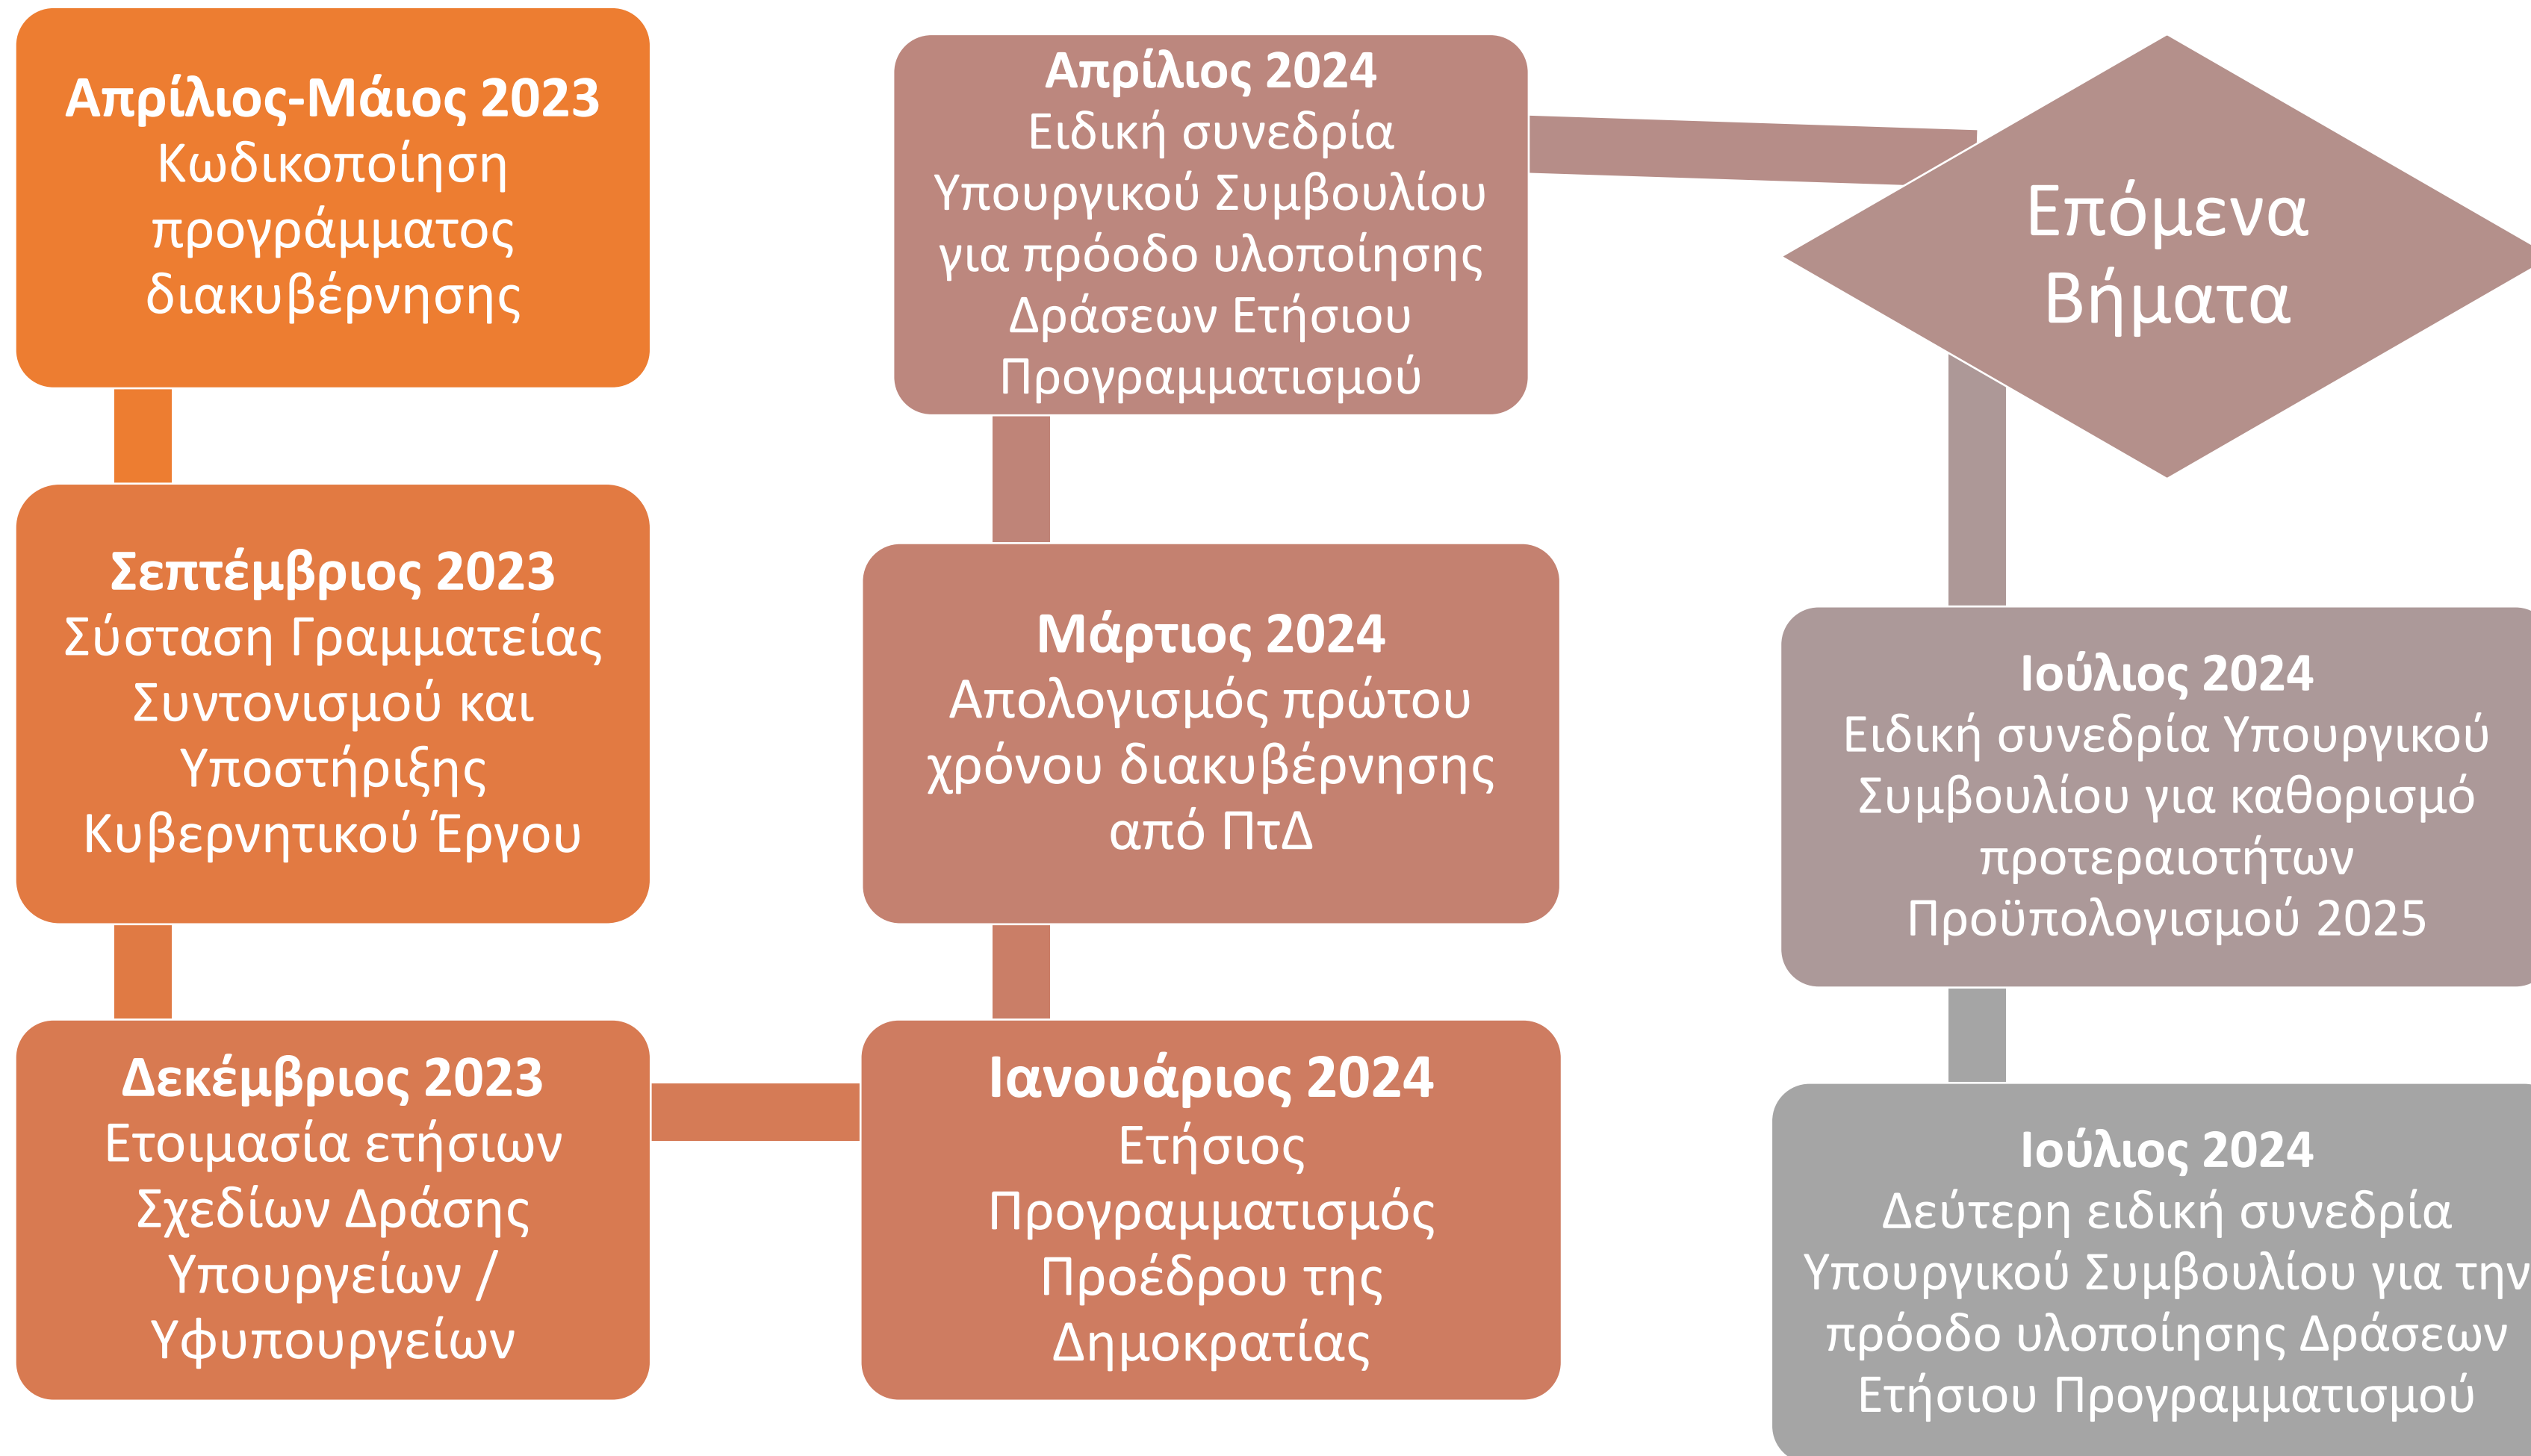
**Απρίλιος-Μάιος 2023**
Κωδικοποίηση προγράμματος διακυβέρνησης

**Σεπτέμβριος 2023**
Σύσταση Γραμματείας Συντονισμού και Υποστήριξης Κυβερνητικού Έργου

**Δεκέμβριος 2023**
Ετοιμασία ετήσιων Σχεδίων Δράσης Υπουργείων / Υφυπουργείων

**Ιανουάριος 2024**
Ετήσιος Προγραμματισμός Προέδρου της Δημοκρατίας

**Μάρτιος 2024**
Απολογισμός πρώτου χρόνου διακυβέρνησης από ΠτΔ

**Απρίλιος 2024**
Ειδική συνεδρία Υπουργικού Συμβουλίου για πρόοδο υλοποίησης Δράσεων Ετήσιου Προγραμματισμού

Επόμενα Βήματα

**Ιούλιος 2024**
Ειδική συνεδρία Υπουργικού Συμβουλίου για καθορισμό προτεραιοτήτων Προϋπολογισμού 2025

**Ιούλιος 2024**
Δεύτερη ειδική συνεδρία Υπουργικού Συμβουλίου για την πρόοδο υλοποίησης Δράσεων Ετήσιου Προγραμματισμού